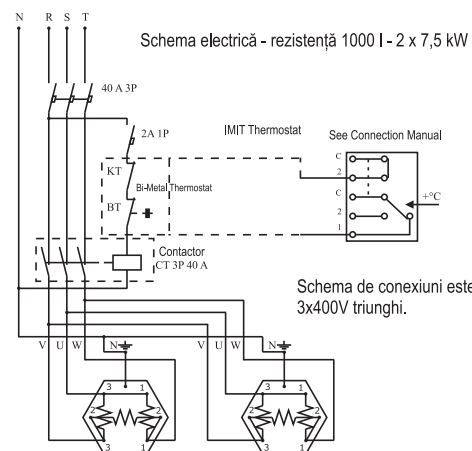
N R S T

Schema electrică - rezistență 1000 l - 2 x 7,5 kW

40 A 3P

2A 1P

IMIT Thermostat

See Connection Manual

KT

Bi-Metal Thermostat

BT

C
2
C
2
1

+°C

Contactor
CT 3P 40 A

Schema de conexiuni este
3x400V triunghi.

V U W N

V U W N

3 1
2 2
3 1

3 1
2 2
3 1